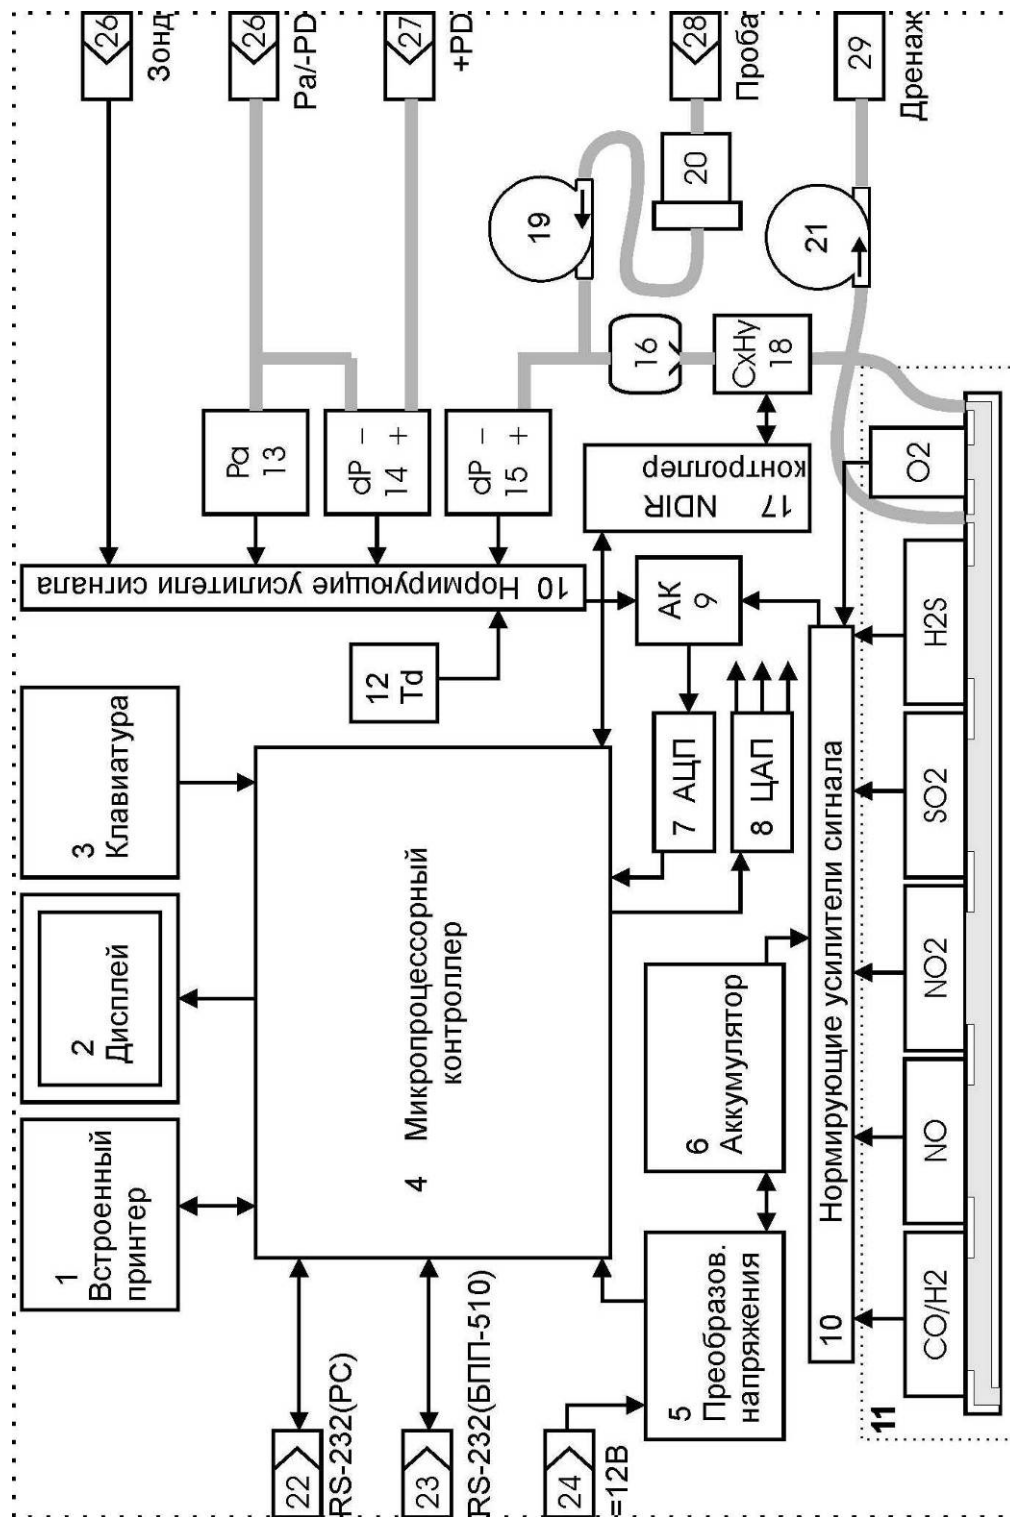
1 Встроенный принтер

2 Дисплей

3 Клавиатура

4 Микропроцессорный контроллер

5 Преобразов. напряжения

6 Аккумулятор

7 АЦП

8 ЦАП

9 АК

10 Нормирующие усилители сигнала

10 Нормирующие усилители сигнала

11

12 Td

13 Pa

14 dP – +

15 dP – +

16

17 NDIR контроллер

18 CxHy

19

20

21

22 RS-232(PC)

23 RS-232(БПП-510)

24 =12В

26 Зонд

26 Pa/-PD

27 +PD

28 Проба

29 Дренаж

CO/H2

NO

NO2

SO2

H2S

O2